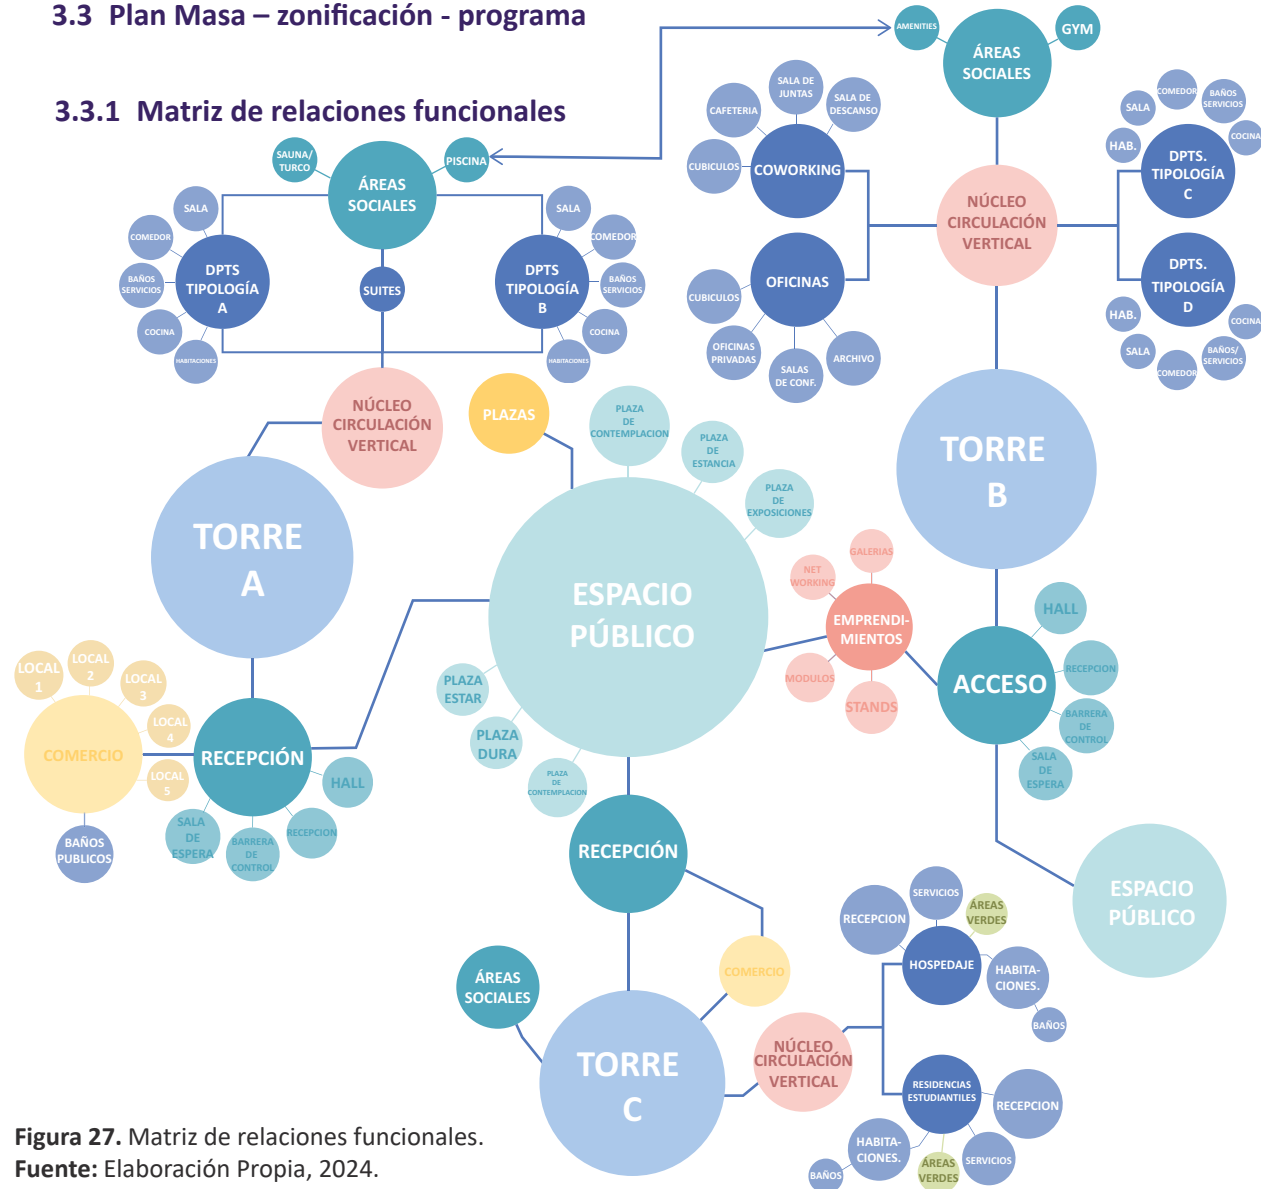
3.3 Plan Masa – zonificación - programa

3.3.1 Matriz de relaciones funcionales

AMENITIES
ÁREAS SOCIALES
GYM
SALA DE JUNTAS
SALA DE DESCANSO
CAFETERIA
CUBICULOS
COWORKING
SALA
COMEDOR
BAÑOS SERVICIOS
COCINA
HAB.
DPTS. TIPOLOGÍA C
NÚCLEO CIRCULACIÓN VERTICAL
DPTS. TIPOLOGÍA D
HAB.
COCINA
SALA
BAÑOS/ SERVICIOS
COMEDOR
CUBICULOS
OFICINAS
OFICINAS PRIVADAS
SALAS DE CONF.
ARCHIVO

SAUNA/ TURCO
ÁREAS SOCIALES
PISCINA
SALA
COMEDOR
BAÑOS SERVICIOS
COCINA
HABITACIONES
DPTS TIPOLOGÍA A
SUITES
DPTS TIPOLOGÍA B
SALA
COMEDOR
BAÑOS SERVICIOS
COCINA
HABITACIONES
NÚCLEO CIRCULACIÓN VERTICAL
PLAZAS
PLAZA DE CONTEMPLACION
PLAZA DE ESTANCIA
PLAZA DE EXPOSICIONES
TORRE A
ESPACIO PÚBLICO
TORRE B
GALERIAS
NET WORKING
EMPRENDI-MIENTOS
MODULOS
STANDS
HALL
ACCESO
RECEPCION
BARRERA DE CONTROL
SALA DE ESPERA
LOCAL 1
LOCAL 2
LOCAL 3
LOCAL 4
LOCAL 5
COMERCIO
RECEPCIÓN
HALL
PLAZA ESTAR
PLAZA DURA
PLAZA DE CONTEMPLACION
BAÑOS PUBLICOS
SALA DE ESPERA
BARRERA DE CONTROL
RECEPCION
RECEPCIÓN
ESPACIO PÚBLICO
SERVICIOS
ÁREAS VERDES
RECEPCION
HOSPEDAJE
HABITA-CIONES.
BAÑOS
ÁREAS SOCIALES
COMERCIO
TORRE C
NÚCLEO CIRCULACIÓN VERTICAL
RESIDENCIAS ESTUDIANTILES
RECEPCION
HABITA-CIONES.
BAÑOS
ÁREAS VERDES
SERVICIOS

Figura 27. Matriz de relaciones funcionales.
Fuente: Elaboración Propia, 2024.